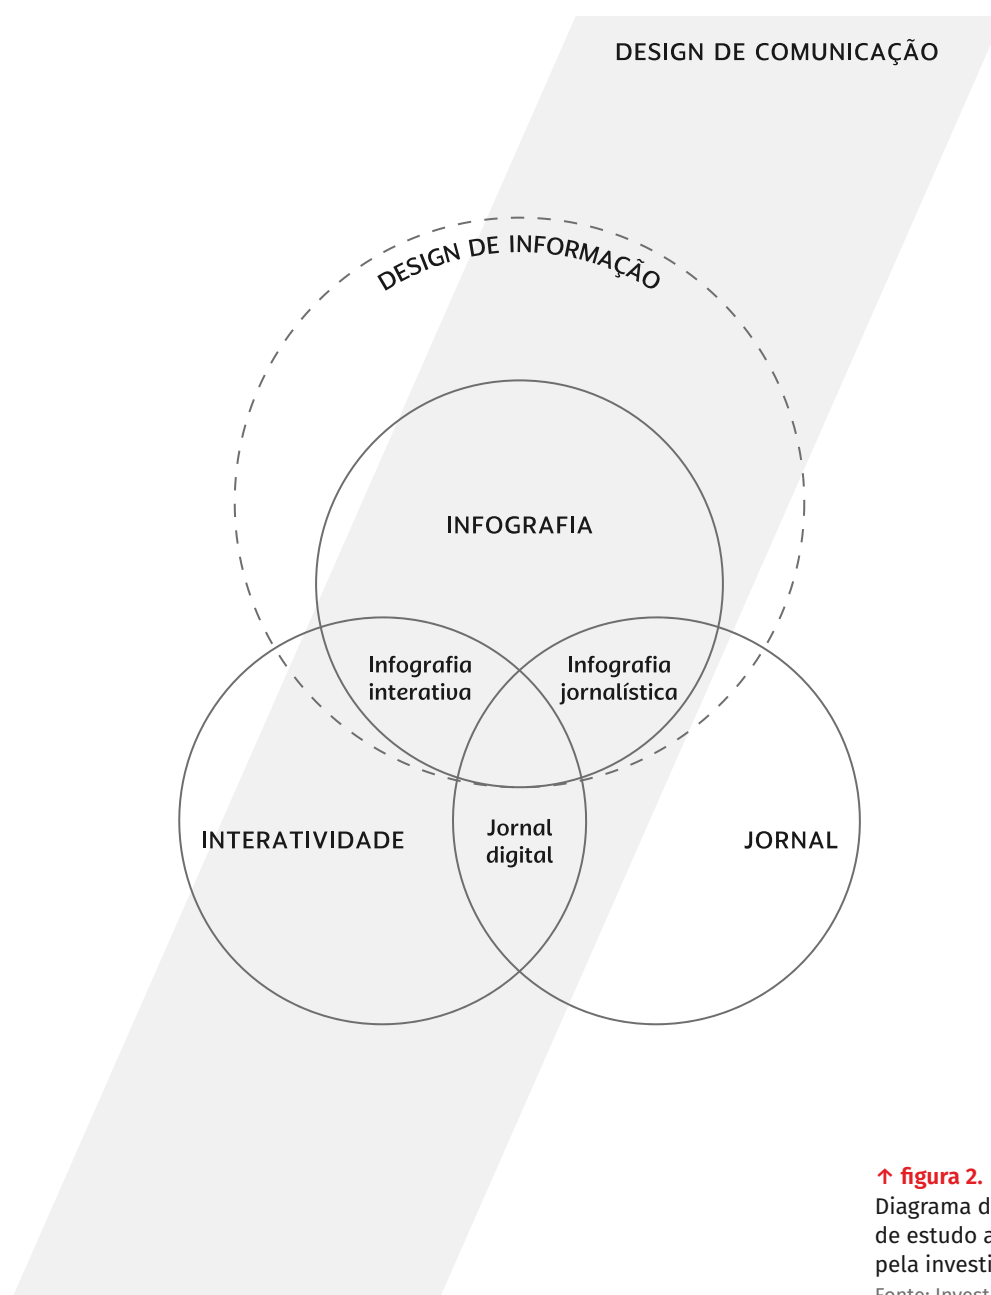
DESIGN DE COMUNICAÇÃO

DESIGN DE INFORMAÇÃO

INFOGRAFIA

Infografia interativa

Infografia jornalística

INTERATIVIDADE

Jornal digital

JORNAL

↑ figura 2.
Diagrama d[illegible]
de estudo a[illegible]
pela investi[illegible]
Fonte: Invest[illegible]